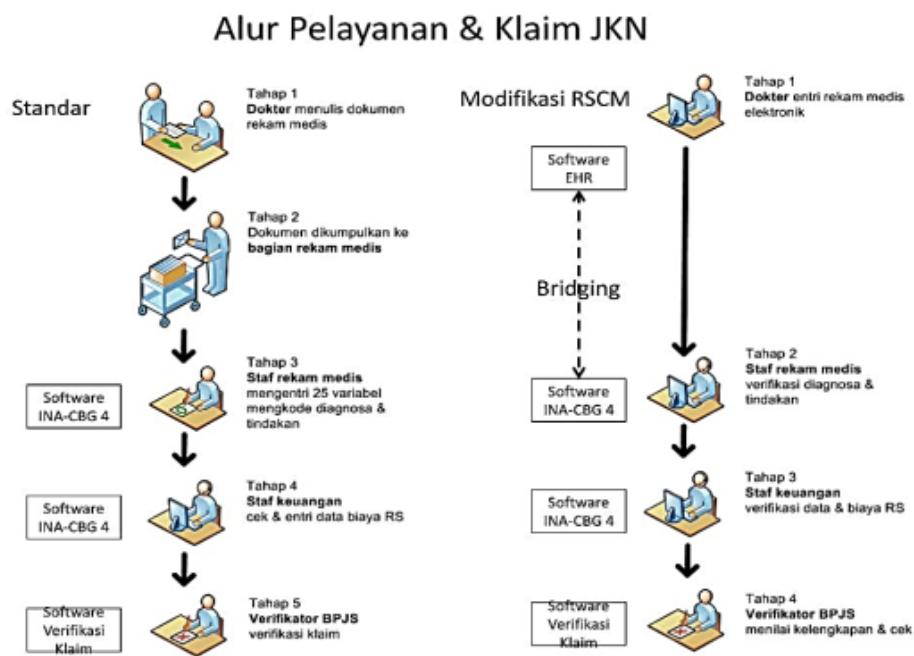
Alur Pelayanan & Klaim JKN

Standar

Tahap 1
**Dokter** menulis dokumen rekam medis

Tahap 2
Dokumen dikumpulkan ke **bagian rekam medis**

Software INA-CBG 4

Tahap 3
**Staf rekam medis** mengentri 25 variabel mengkode diagnosa & tindakan

Software INA-CBG 4

Tahap 4
**Staf keuangan** cek & entri data biaya RS

Software Verifikasi Klaim

Tahap 5
**Verifikator BPJS** verifikasi klaim

Modifikasi RSCM

Tahap 1
**Dokter** entri rekam medis elektronik

Software EHR

Bridging

Software INA-CBG 4

Tahap 2
**Staf rekam medis** verifikasi diagnosa & tindakan

Software INA-CBG 4

Tahap 3
**Staf keuangan** verifikasi data & biaya RS

Software Verifikasi Klaim

Tahap 4
**Verifikator BPJS** menilai kelengkapan & cek